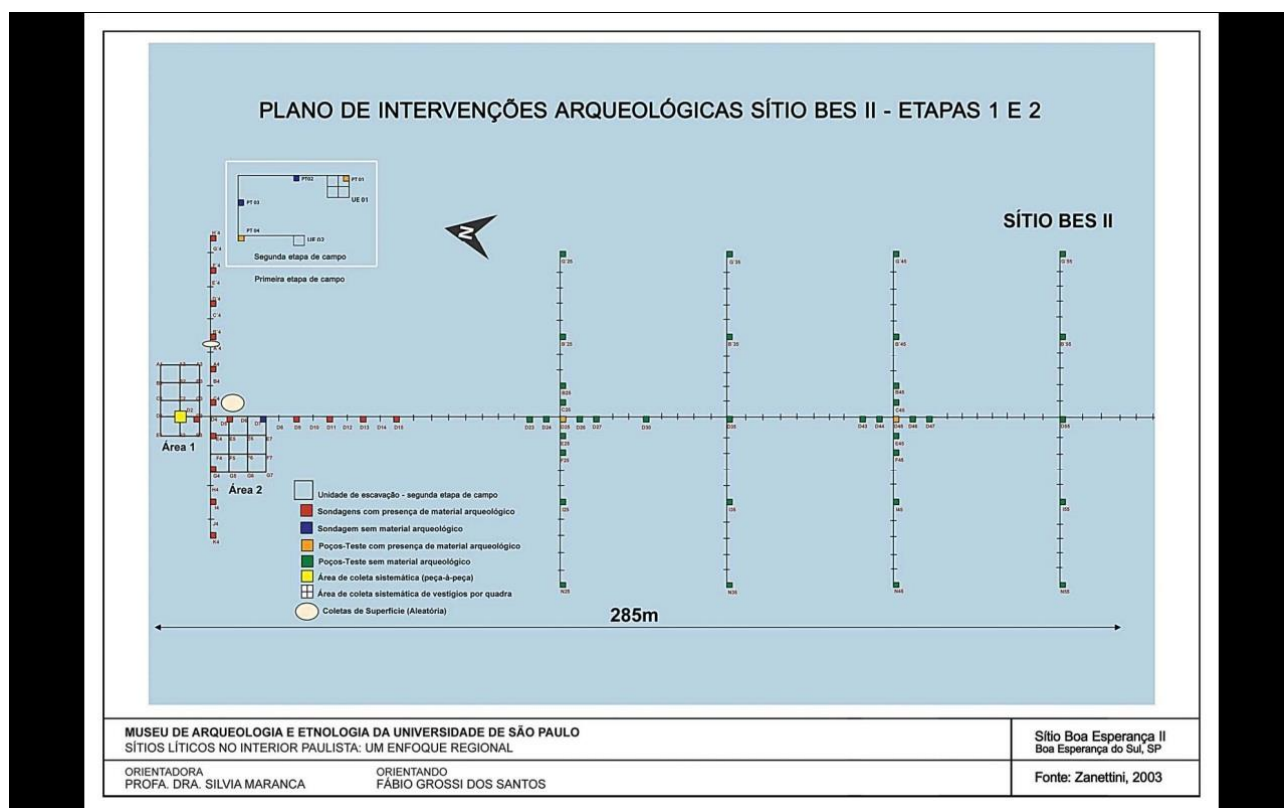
PLANO DE INTERVENÇÕES ARQUEOLÓGICAS SÍTIO BES II - ETAPAS 1 E 2

PT02
PT 01
UE 01
PT 03
PT 04
UE 03
Segunda etapa de campo
Primeira etapa de campo

N

SÍTIO BES II

Área 1
Área 2

D8 D9 D10 D11 D12 D13 D14 D15 D23 D24 D25 D26 D27 D30 D35 D43 D44 D45 D46 D47 D55

Unidade de escavação - segunda etapa de campo
Sondagens com presença de material arqueológico
Sondagem sem material arqueológico
Poços-Teste com presença de material arqueológico
Poços-Teste sem material arqueológico
Área de coleta sistemática (peça-à-peça)
Área de coleta sistemática de vestígios por quadra
Coletas de Superfície (Aleatória)

285m

MUSEU DE ARQUEOLOGIA E ETNOLOGIA DA UNIVERSIDADE DE SÃO PAULO
SÍTIOS LÍTICOS NO INTERIOR PAULISTA: UM ENFOQUE REGIONAL

Sítio Boa Esperança II
Boa Esperança do Sul, SP

ORIENTADORA
PROFA. DRA. SILVIA MARANCA

ORIENTANDO
FÁBIO GROSSI DOS SANTOS

Fonte: Zanettini, 2003